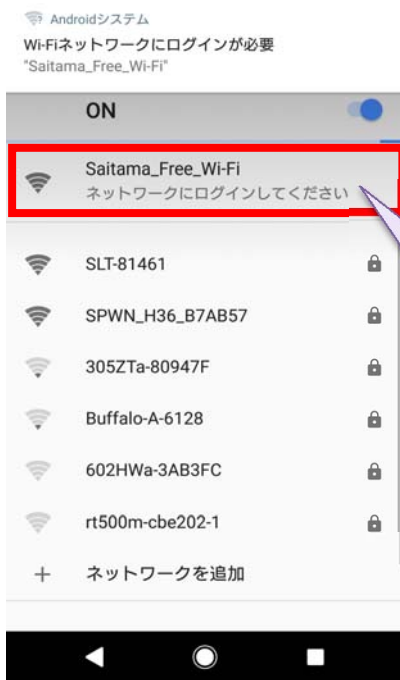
Androidシステム
Wi-Fiネットワークにログインが必要
"Saitama_Free_Wi-Fi"

ON

Saitama_Free_Wi-Fi
ネットワークにログインしてください

SLT-81461

SPWN_H36_B7AB57

305ZTa-80947F

Buffalo-A-6128

602HWa-3AB3FC

rt500m-cbe202-1

+ ネットワークを追加